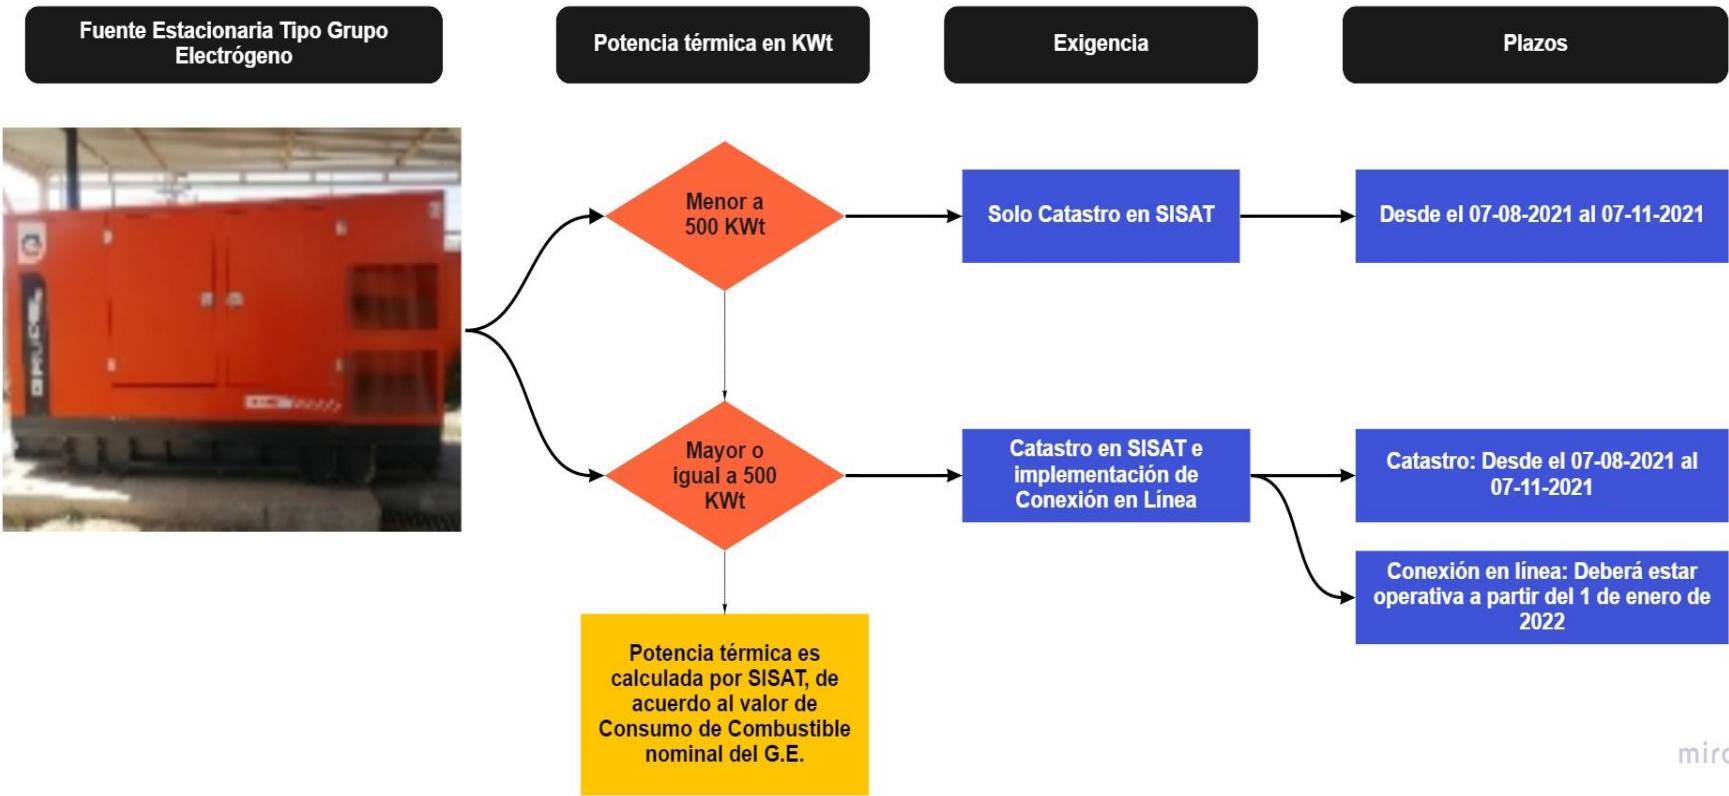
Fuente Estacionaria Tipo Grupo Electrógeno

Potencia térmica en KWt

Exigencia

Plazos

Menor a 500 KWt

Solo Catastro en SISAT

Desde el 07-08-2021 al 07-11-2021

Mayor o igual a 500 KWt

Catastro en SISAT e implementación de Conexión en Línea

Catastro: Desde el 07-08-2021 al 07-11-2021

Conexión en línea: Deberá estar operativa a partir del 1 de enero de 2022

Potencia térmica es calculada por SISAT, de acuerdo al valor de Consumo de Combustible nominal del G.E.

mir